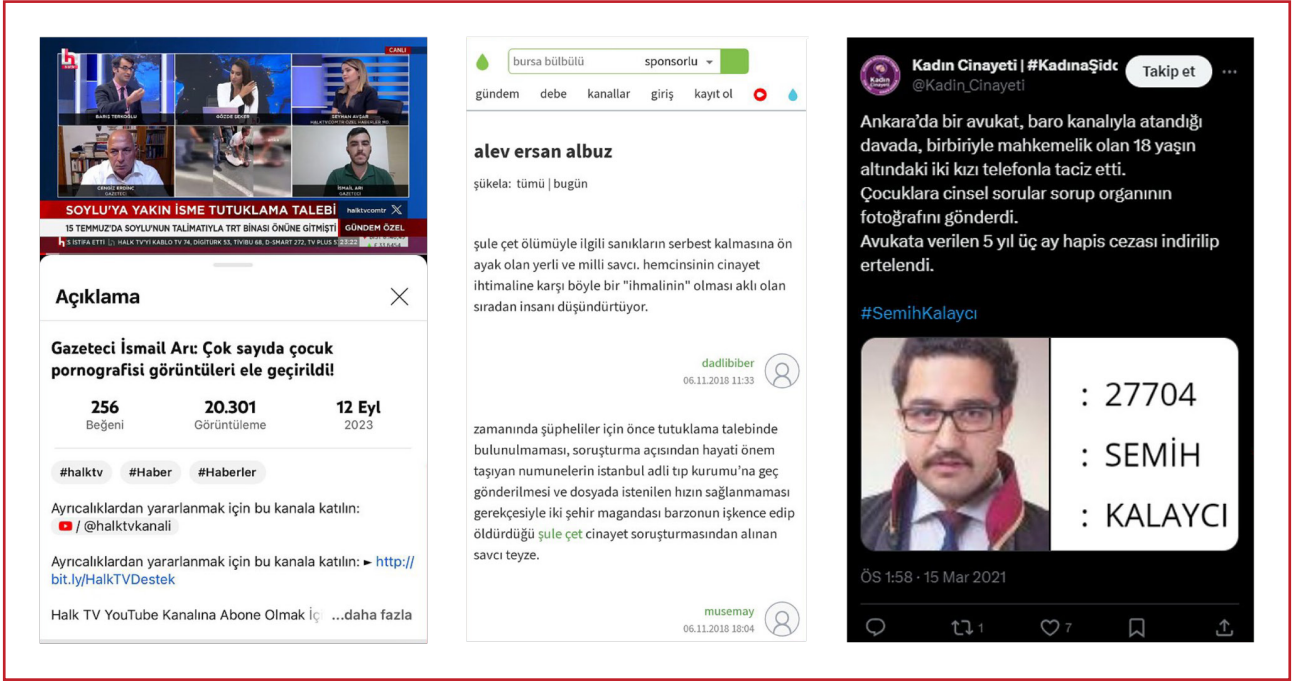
CANLI
BARIŞ TERKOĞLU
GÖZDE ŞEKER
SEYHAN AVŞAR
CEMAL KİRMİR
İSMAİL ARI
GAZETECİ
SOYLU'YA YAKIN İSME TUTUKLAMA TALEBİ halktvcomtr
15 TEMMUZ'DA SOYLU'NUN TALİMATIYLA TRT BİNASI ÖNÜNE GİTMİŞTİ GÜNDEM ÖZEL
HALK TV'Yİ KABLO TV 74, DİGİTURK 53, TİVİBU 68, D-SMART 272, TV PLUS

Açıklama

Gazeteci İsmail Arı: Çok sayıda çocuk pornografisi görüntüleri ele geçirildi!

256 Beğeni | 20.301 Görüntüleme | 12 Eyl 2023

#halktv #Haber #Haberler

Ayrıcalıklardan yararlanmak için bu kanala katılın:
/ @halktvkanali

Ayrıcalıklardan yararlanmak için bu kanala katılın: ► http://bit.ly/HalkTVDestek

Halk TV YouTube Kanalına Abone Olmak İç ...daha fazla

bursa bülbülü sponsorlu
gündem debe kanallar giriş kayıt ol

alev ersan albuz

şükela: tümü | bugün

şule çet ölümüyle ilgili sanıkların serbest kalmasına ön ayak olan yerli ve milli savcı. hemcinsinin cinayet ihtimaline karşı böyle bir "ihmalinin" olması aklı olan sıradan insanı düşündürtüyor.

dadlibiber
06.11.2018 11:33

zamanında şüpheliler için önce tutuklama talebinde bulunulmaması, soruşturma açısından hayati önem taşıyan numunelerin istanbul adli tıp kurumu'na geç gönderilmesi ve dosyada istenilen hızın sağlanmaması gerekçesiyle iki şehir magandası barzonun işkence edip öldürdüğü şule çet cinayet soruşturmasından alınan savcı teyze.

musemay
06.11.2018 18:04

Kadın Cinayeti | #KadınaŞidd
@Kadin_Cinayeti
Takip et

Ankara'da bir avukat, baro kanalıyla atandığı davada, birbiriyle mahkemelik olan 18 yaşın altındaki iki kızı telefonla taciz etti.
Çocuklara cinsel sorular sorup organının fotoğrafını gönderdi.
Avukata verilen 5 yıl üç ay hapis cezası indirilip ertelendi.

#SemihKalaycı

: 27704
: SEMİH
: KALAYCI

ÖS 1:58 · 15 Mar 2021

1 7